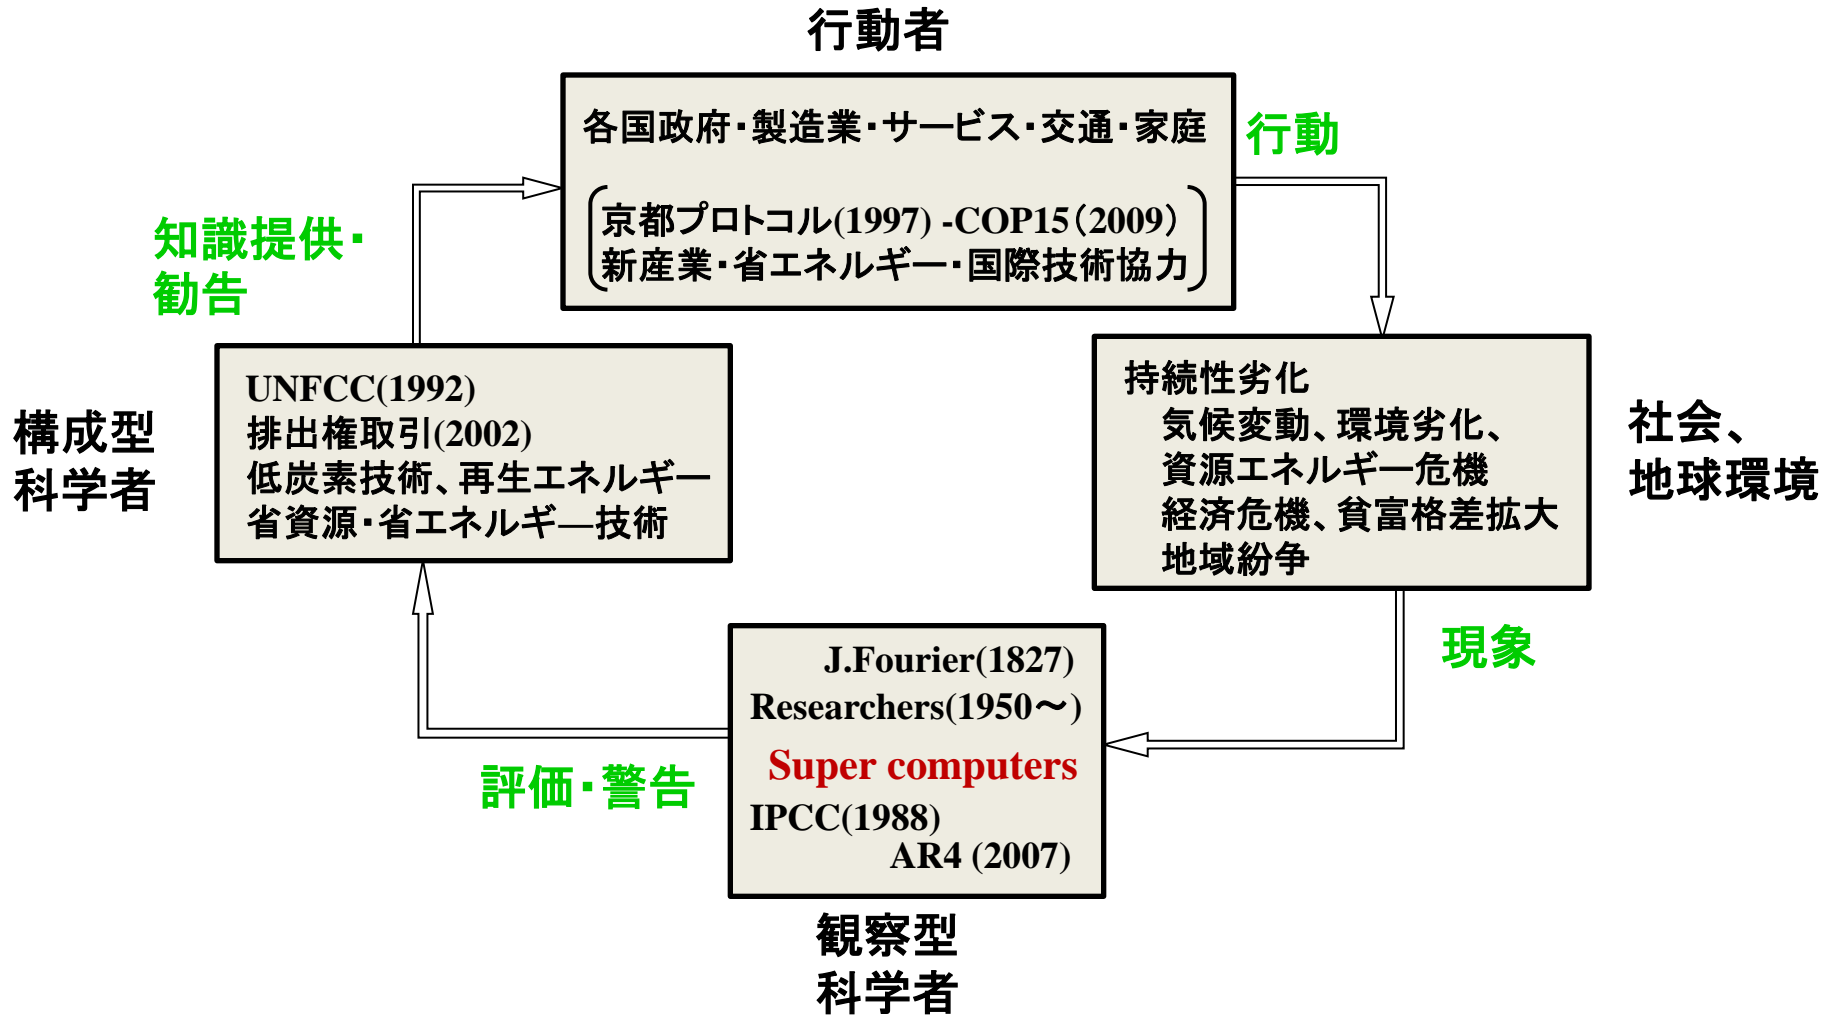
行動者

各国政府・製造業・サービス・交通・家庭

京都プロトコル(1997) -COP15(2009)
新産業・省エネルギー・国際技術協力

行動

知識提供・
勧告

構成型
科学者

UNFCC(1992)
排出権取引(2002)
低炭素技術、再生エネルギー
省資源・省エネルギ―技術

持続性劣化
気候変動、環境劣化、
資源エネルギー危機
経済危機、貧富格差拡大
地域紛争

社会、
地球環境

現象

J.Fourier(1827)
Researchers(1950～)
Super computers
IPCC(1988)
AR4 (2007)

評価・警告

観察型
科学者